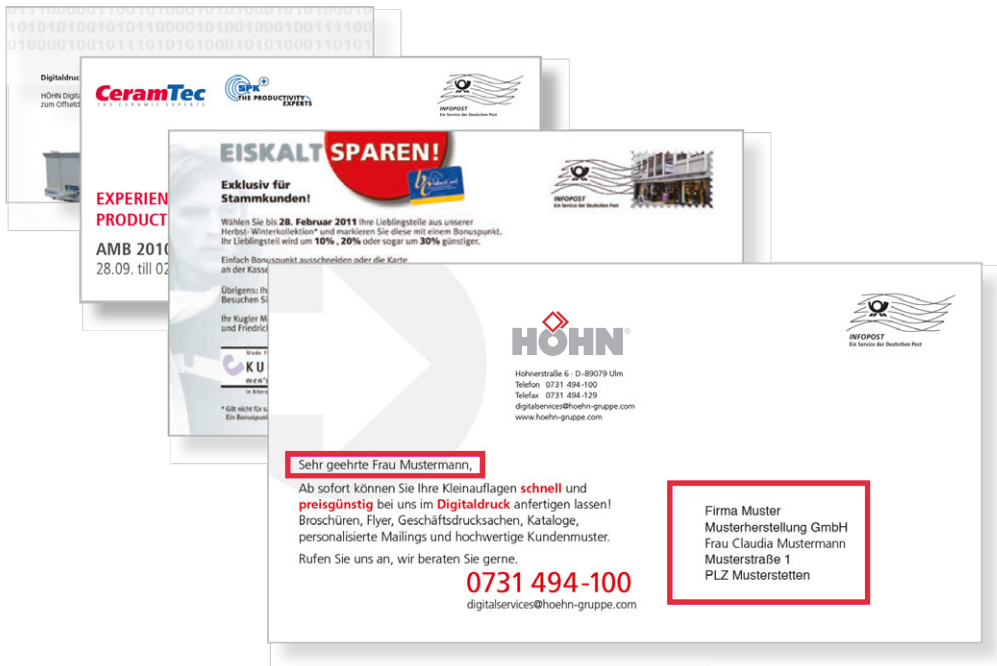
0101000010011010101000010101000101000111101
Digitaldruc
HÖHN Digit
zum Offsetd

CeramTec
THE CERAMIC EXPERTS
SPK
THE PRODUCTIVITY EXPERTS
INFOPOST
Ein Service der Deutschen Post

EXPERIEN
PRODUCT
AMB 2010
28.09. till 02

EISKALT SPAREN!
Exklusiv für Stammkunden!
Wählen Sie bis 28. Februar 2011 Ihre Lieblingsteile aus unserer Herbst- Winterkollektion* und markieren Sie diese mit einem Bonuspunkt. Ihr Lieblingsteil wird um 10%, 20% oder sogar um 30% günstiger.
Einfach Bonuspunkt ausschneiden oder die Karte an der Kasse
Übrigens: Ih
Besuchen Si
Ihr Kugler M
und Friedric
KU
men's
* Gilt nicht für s
Ein Bonuspu
INFOPOST
Ein Service der Deutschen Post

HÖHN
Hohnerstraße 6 · D-89079 Ulm
Telefon 0731 494-100
Telefax 0731 494-129
digitalservices@hoehn-gruppe.com
www.hoehn-gruppe.com
INFOPOST
Ein Service der Deutschen Post

Sehr geehrte Frau Mustermann,

Ab sofort können Sie Ihre Kleinauflagen schnell und preisgünstig bei uns im Digitaldruck anfertigen lassen! Broschüren, Flyer, Geschäftsdrucksachen, Kataloge, personalisierte Mailings und hochwertige Kundenmuster.

Rufen Sie uns an, wir beraten Sie gerne.

0731 494-100
digitalservices@hoehn-gruppe.com

Firma Muster
Musterherstellung GmbH
Frau Claudia Mustermann
Musterstraße 1
PLZ Musterstetten